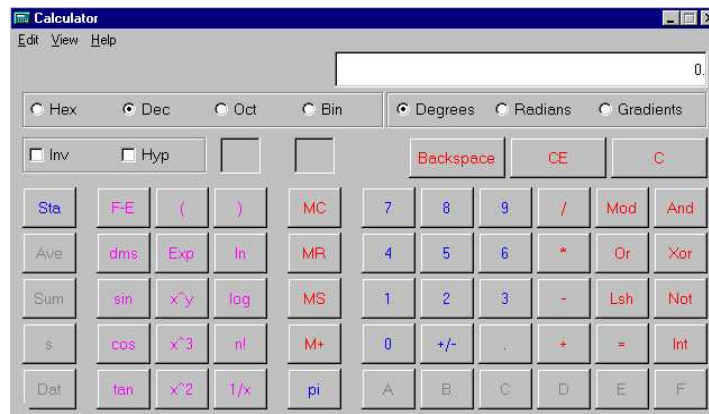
Calculator

Edit View Help

0.

Hex Dec Oct Bin

Degrees Radians Gradients

Inv Hyp

Backspace CE C

| Sta | F-E | ( | ) | MC | 7 | 8 | 9 | / | Mod | And |
|---|---|---|---|---|---|---|---|---|---|---|
| Ave | dms | Exp | ln | MR | 4 | 5 | 6 | * | Or | Xor |
| Sum | sin | x^y | log | MS | 1 | 2 | 3 | - | Lsh | Not |
| s | cos | x^3 | n! | M+ | 0 | +/- | . | + | = | Int |
| Dat | tan | x^2 | 1/x | pi | A | B | C | D | E | F |